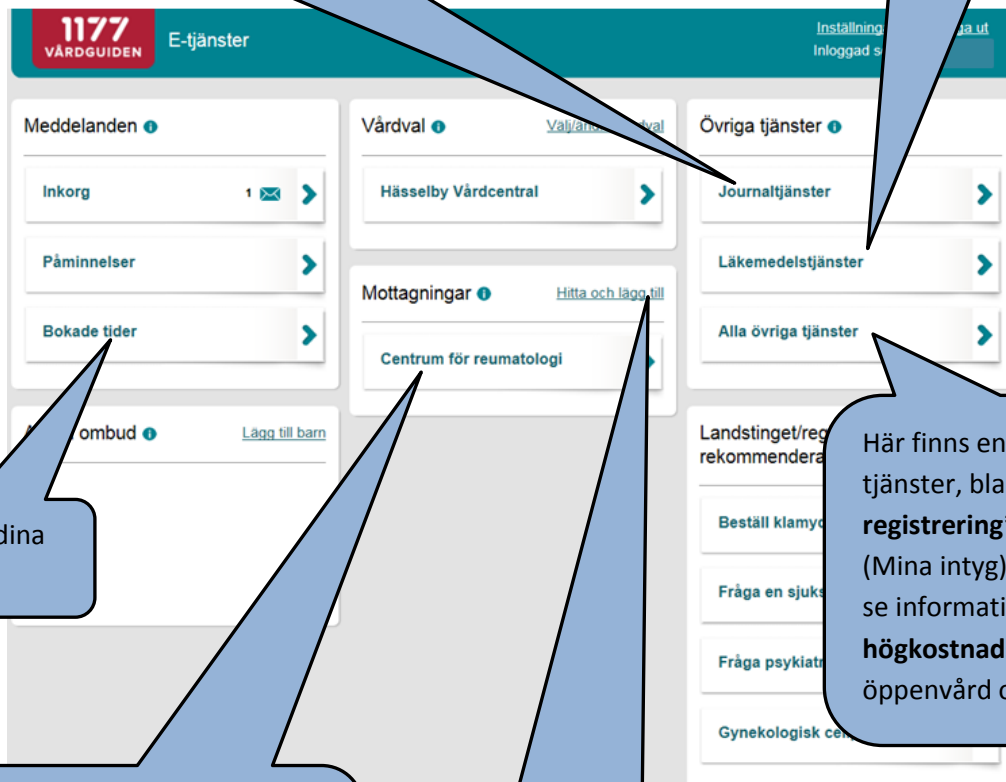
1177 VÅRDGUIDEN

E-tjänster

Inställning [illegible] ga ut

Inloggad s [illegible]

Meddelanden

Inkorg 1

Påminnelser

Bokade tider

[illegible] ombud

Lägg till barn

dina

Vårdval

Välj/än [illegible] dval

Hässelby Vårdcentral

Mottagningar

Hitta och lägg till

Centrum för reumatologi

Övriga tjänster

Journaltjänster

Läkemedelstjänster

Alla övriga tjänster

Landstinget/reg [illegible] rekommendera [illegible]

Beställ klamyd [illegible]

Fråga en sjuks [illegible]

Fråga psykiatr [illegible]

Gynekologisk ce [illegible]

Här finns en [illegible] tjänster, bla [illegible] **registrering** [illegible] (Mina intyg) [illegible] se informati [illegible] **högkostnad** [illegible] öppenvård o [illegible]